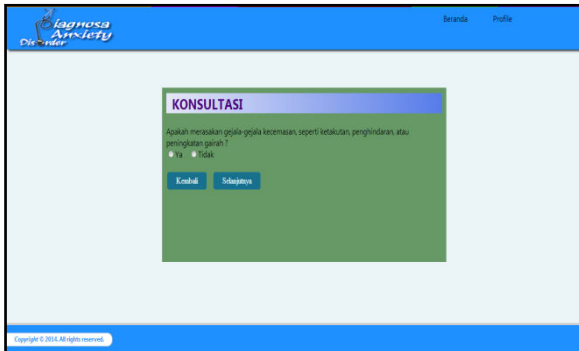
Diagnosa Anxiety Disorder

Beranda Profile

KONSULTASI

Apakah merasakan gejala-gejala kecemasan, seperti ketakutan, penghindaran, atau peningkatan gairah ?

Ya Tidak

Kembali Selanjutnya

Copyright © 2014. All rights reserved.